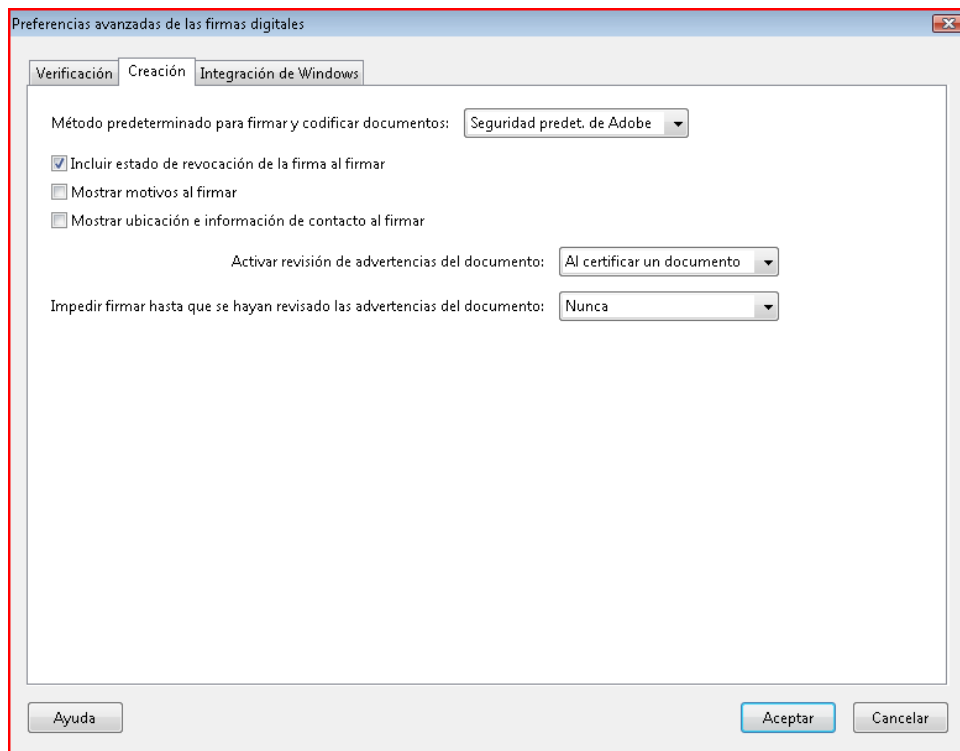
Preferencias avanzadas de las firmas digitales

Verificación | Creación | Integración de Windows

Método predeterminado para firmar y codificar documentos: Seguridad predet. de Adobe

Incluir estado de revocación de la firma al firmar

Mostrar motivos al firmar

Mostrar ubicación e información de contacto al firmar

Activar revisión de advertencias del documento: Al certificar un documento

Impedir firmar hasta que se hayan revisado las advertencias del documento: Nunca

Ayuda

Aceptar

Cancelar